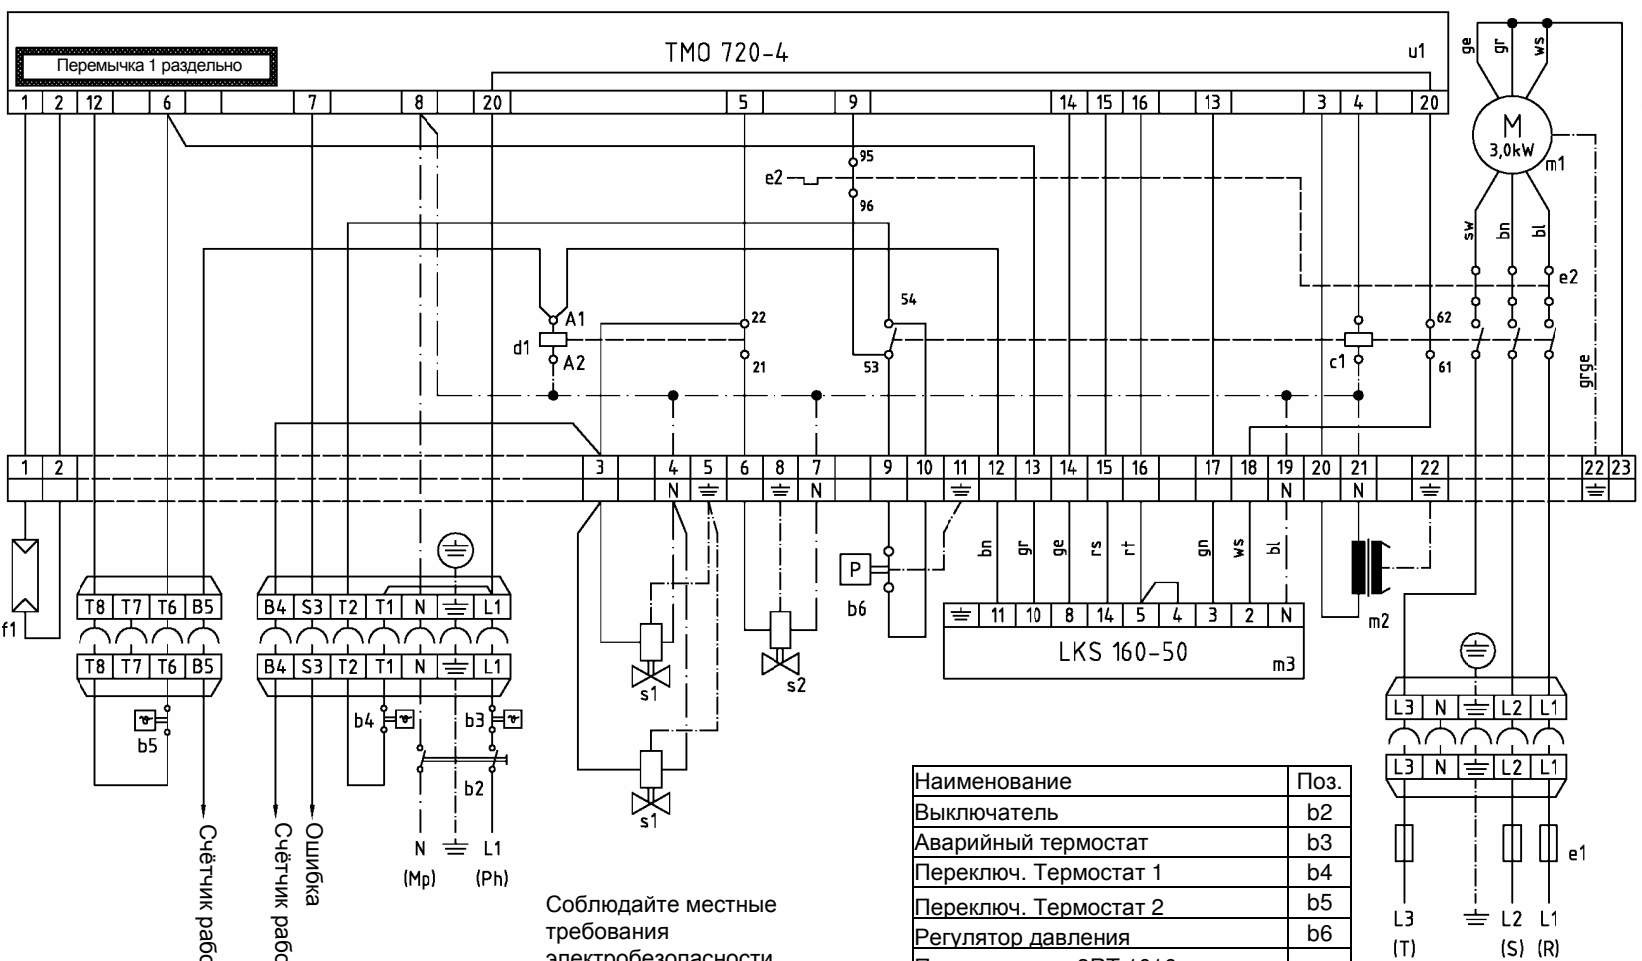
Перемычка 1 раздельно

TMO 720-4

u1

1 2 12 6 7 8 20 5 9 14 15 16 13 3 4 20

ge gr ws

M
3,0kW
m1

95
e2
96

sw bn bl

e2

A1
d1
A2

22
21

54
53

c1

62
61

grge

1 2 3 4 5 6 8 7 9 10 11 12 13 14 15 16 17 18 19 20 21 22 22 23

N N N N

bn gr ge rs rt gn ws bl

f1

T8 T7 T6 B5
T8 T7 T6 B5

B4 S3 T2 T1 N L1
B4 S3 T2 T1 N L1

b5

b4 b3

b2

N L1
(Mp) (Ph)

Счётчик рабо

Счётчик рабо

Ошибка

s1

s1

s2

P

b6

11 10 8 14 5 4 3 2 N

LKS 160-50

m3

m2

L3 N L2 L1
L3 N L2 L1

e1

L3 L2 L1
(T) (S) (R)

Соблюдайте местные требования электробезопасности

| Наименование | Поз. |
|---|---|
| Выключатель | b2 |
| Аварийный термостат | b3 |
| Переключ. Термостат 1 | b4 |
| Переключ. Термостат 2 | b5 |
| Регулятор давления | b6 |
| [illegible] | |